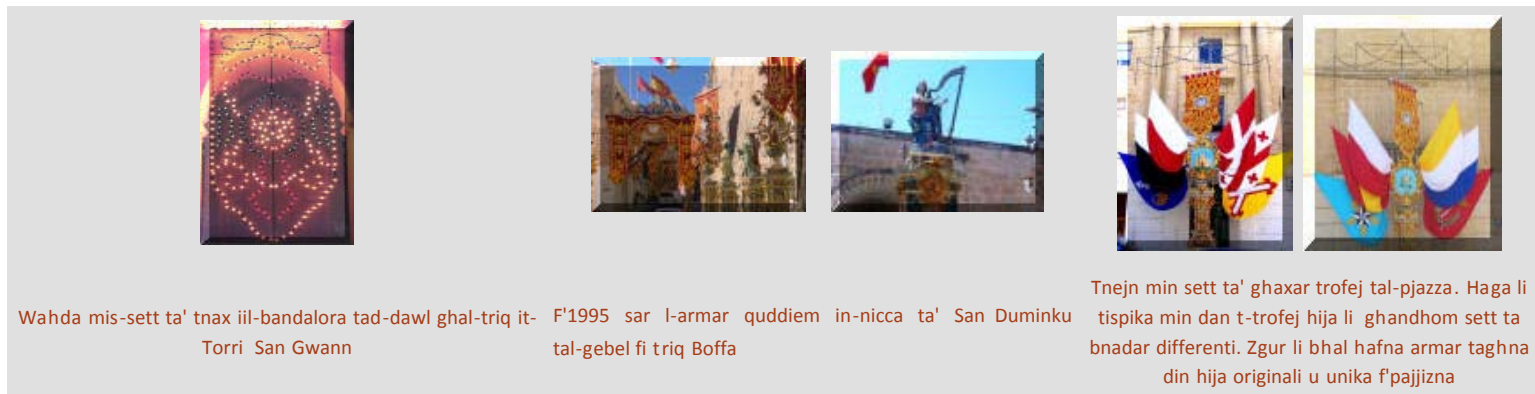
Wahda mis-sett ta' tnax iil-bandalora tad-dawl ghal-triq it-Torri San Gwann

F'1995 sar l-armar quddiem in-nicca ta' San Duminku tal-gebel fi triq Boffa

Tnejn min sett ta' ghaxar trofej tal-pjazza. Haga li tispika min dan t-trofej hija li ghandhom sett ta bnadar differenti. Zgur li bhal hafna armar taghna din hija originali u unika f'pajjizna